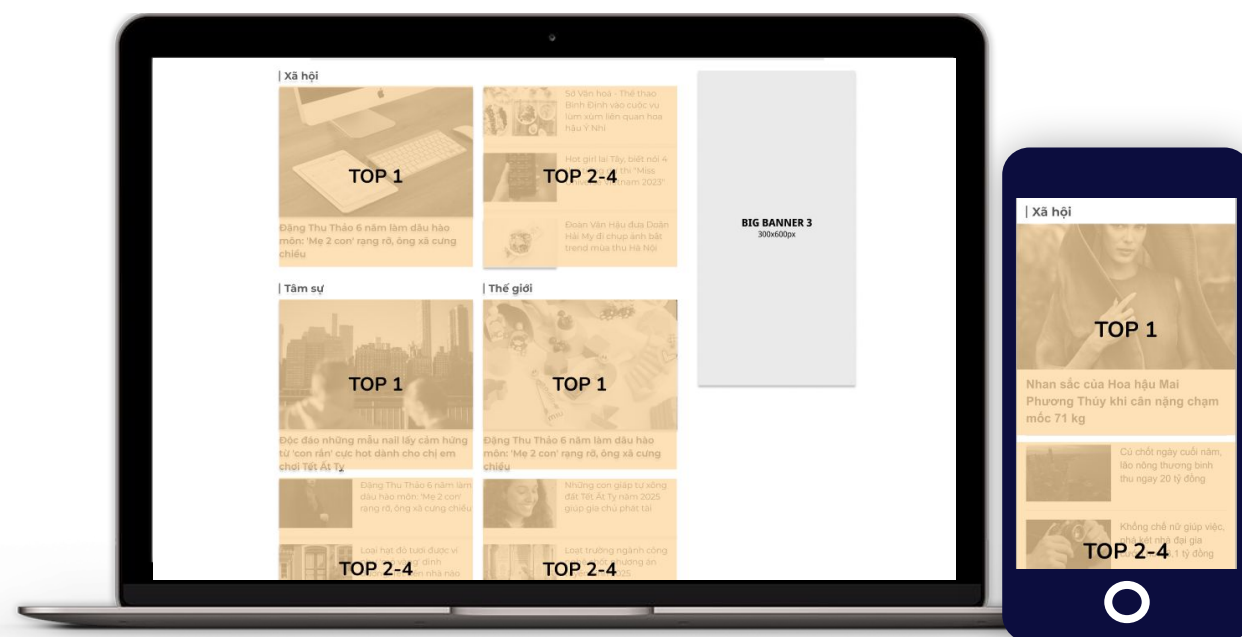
| Xã hội

TOP 1

Đặng Thu Thảo 6 năm làm dâu hào môn: 'Mẹ 2 con' rạng rỡ, ông xã cưng chiều

Sở Văn hoá - Thể thao Bình Định vào cuộc vụ lùm xùm liên quan hoa hậu Ý Nhi

Hot girl lai Tây, biệt nói 4 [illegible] thi "Miss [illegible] 2023"

TOP 2-4

Đoàn Văn Hậu đưa Doãn Hải My đi chụp ảnh bắt trend mùa thu Hà Nội

BIG BANNER 3
300x600px

| Tâm sự

TOP 1

Độc đáo những mẫu nail lấy cảm hứng từ 'con rắn' cực hot dành cho chị em chơi Tết Ất Tỵ

| Thế giới

TOP 1

Đặng Thu Thảo 6 năm làm dâu hào môn: 'Mẹ 2 con' rạng rỡ, ông xã cưng chiều

Đặng Thu Thảo 6 năm làm dâu hào môn: 'Mẹ 2 con' rạng rỡ, ông xã cưng chiều

Loại hạt đỗ tươi được ví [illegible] dinh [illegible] nhà nào

TOP 2-4

Những con giáp tự xông đất Tết Ất Tỵ năm 2025 giúp gia chủ phát tài

Loạt trường ngành công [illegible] hướng án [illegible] 2025

TOP 2-4

| Xã hội

TOP 1

Nhan sắc của Hoa hậu Mai Phương Thúy khi cân nặng chạm mốc 71 kg

Cú chốt ngày cuối năm, lão nông thương binh thu ngay 20 tỷ đồng

Khống chế nữ giúp việc, nhà gái nhà đại gia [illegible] 1 tỷ đồng

TOP 2-4